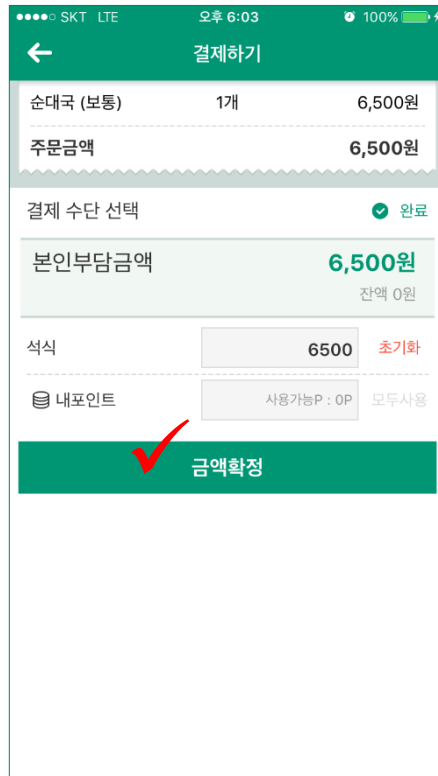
●●●●○ SKT LTE 오후 6:03 100%

←
결제하기

순대국 (보통) 1개 6,500원

주문금액 6,500원

결제 수단 선택 완료

본인부담금액 6,500원

잔액 0원

석식 6500 초기화

내포인트 사용가능P : 0P 모두사용

금액확정